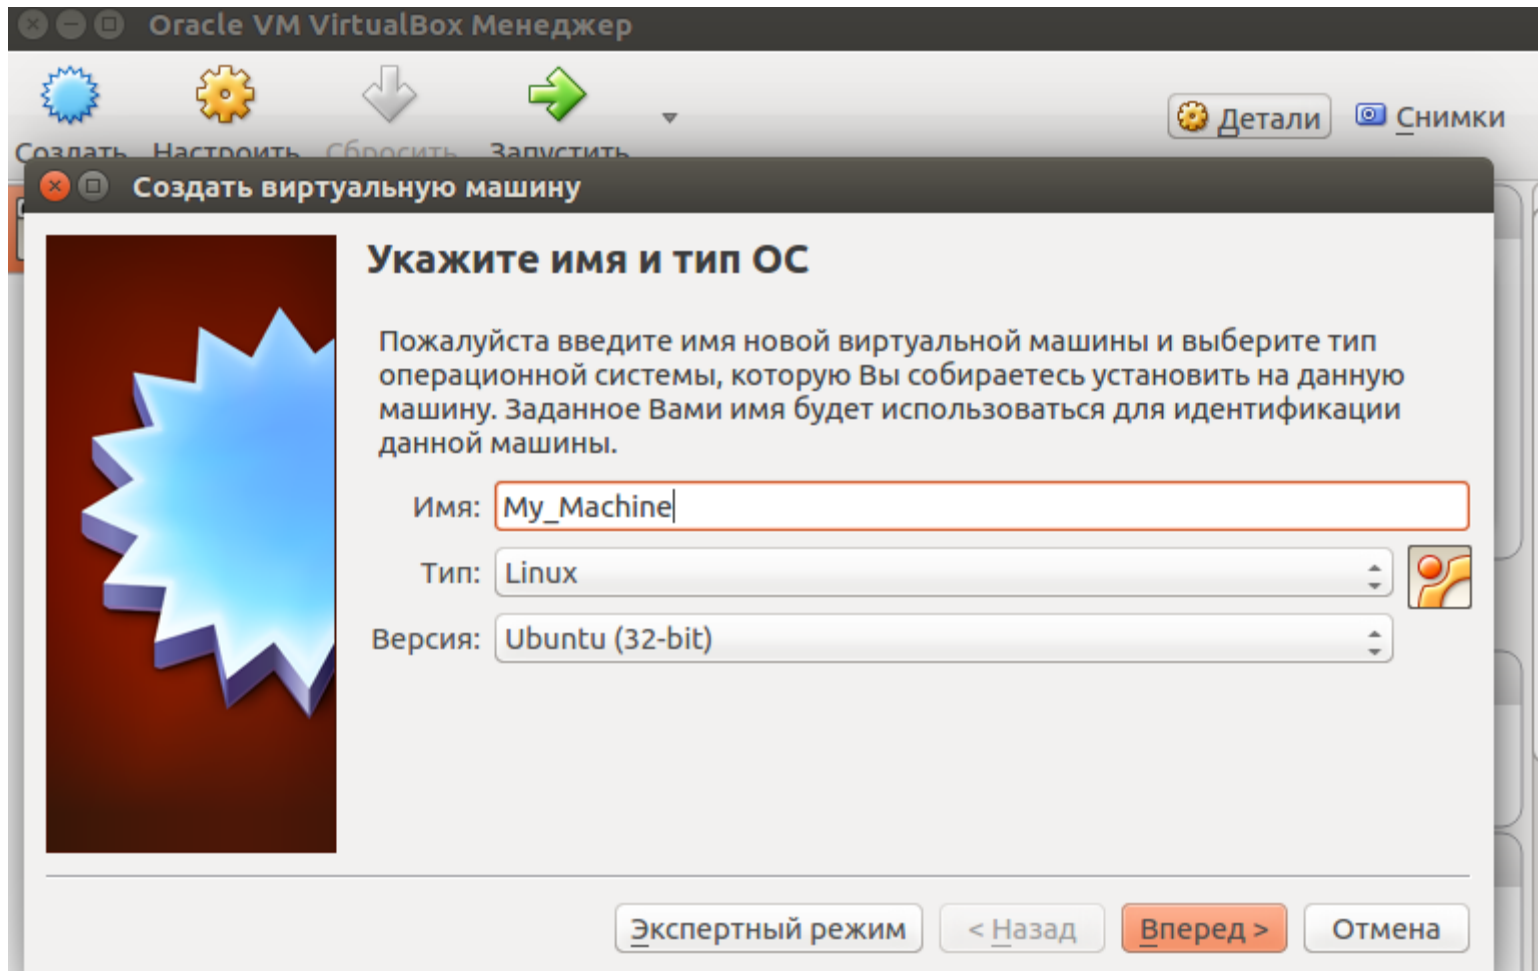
Oracle VM VirtualBox Менеджер

Создать Настроить Сбросить Запустить

Детали Снимки

Создать виртуальную машину

Укажите имя и тип ОС

Пожалуйста введите имя новой виртуальной машины и выберите тип операционной системы, которую Вы собираетесь установить на данную машину. Заданное Вами имя будет использоваться для идентификации данной машины.

Имя: My_Machine

Тип: Linux

Версия: Ubuntu (32-bit)

Экспертный режим < Назад Вперед > Отмена